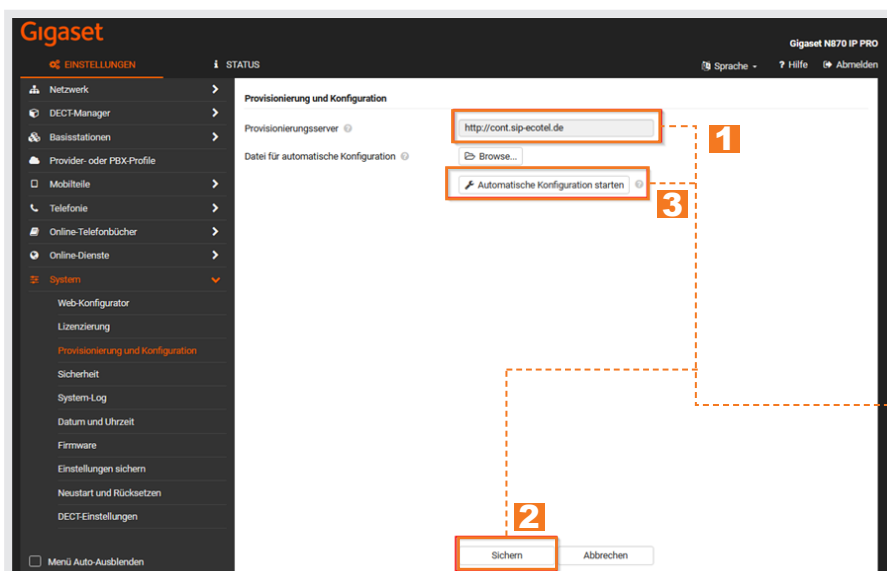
Gigaset

Gigaset N870 IP PRO

EINSTELLUNGEN

STATUS

Sprache

? Hilfe

Abmelden

Netzwerk

DECT-Manager

Basisstationen

Provider- oder PBX-Profile

Mobilteile

Telefonie

Online-Telefonbücher

Online-Dienste

System

Web-Konfigurator

Lizenzierung

Provisionierung und Konfiguration

Sicherheit

System-Log

Datum und Uhrzeit

Firmware

Einstellungen sichern

Neustart und Rücksetzen

DECT-Einstellungen

Menü Auto-Ausblenden

Provisionierung und Konfiguration

Provisionierungsserver

http://cont.sip-ecotel.de

1

Datei für automatische Konfiguration

Browse...

Automatische Konfiguration starten

3

2

Sichern

Abbrechen